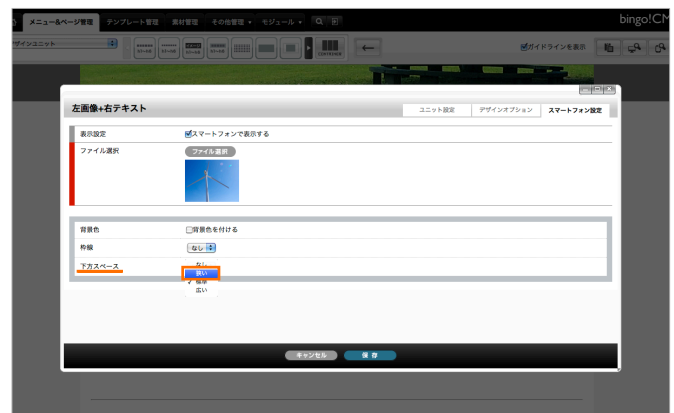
メニュー&ページ管理　テンプレート管理　素材管理　その他管理　モジュール　bingo!CMS

ザインユニット

ガイドラインを表示

左画像+右テキスト

ユニット設定　デザインオプション　スマートフォン設定

| | |
|---|---|
| 表示設定 | スマートフォンで表示する |
| ファイル選択 | ファイル選択 |

| | |
|---|---|
| 背景色 | 背景色を付ける |
| 枠線 | なし |
| 下方スペース | なし<br>狭い<br>✓ 標準<br>広い |

キャンセル　保存